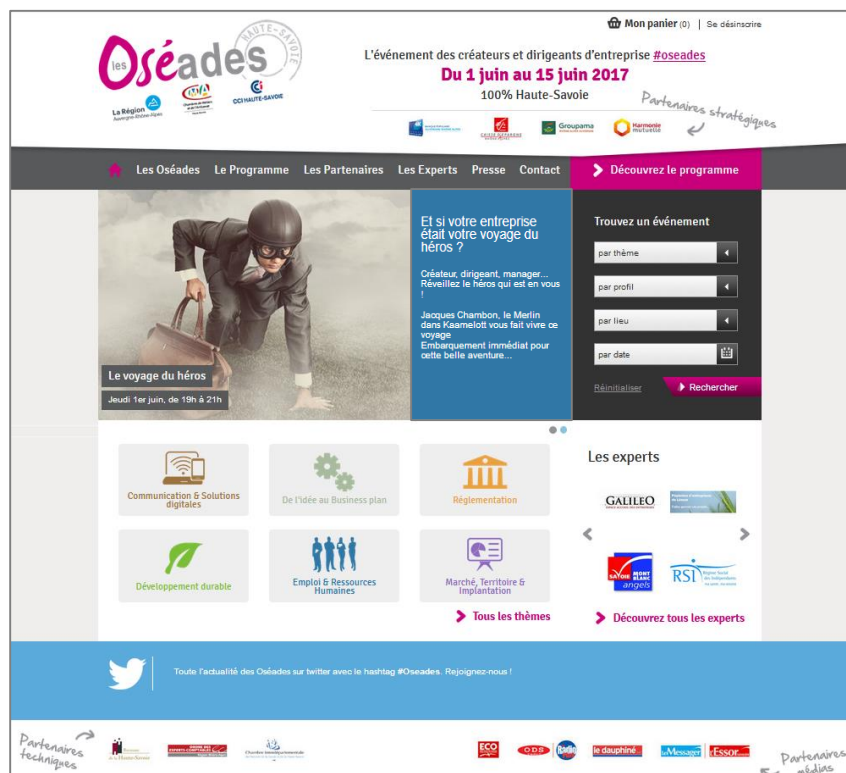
Mon panier (0) | Se désinscrire

les Oséades HAUTE-SAVOIE

La Région Auvergne-Rhône-Alpes

CCI HAUTE-SAVOIE

L'événement des créateurs et dirigeants d'entreprise #oseades

Du 1 juin au 15 juin 2017

100% Haute-Savoie

Partenaires stratégiques

Groupama

Harmonie mutuelle

Les Oséades Le Programme Les Partenaires Les Experts Presse Contact

Découvrez le programme

Et si votre entreprise était votre voyage du héros ?

Créateur, dirigeant, manager... Réveillez le héros qui est en vous !

Jacques Chambon, le Merlin dans Kaamelott vous fait vivre ce voyage
Embarquement immédiat pour cette belle aventure...

Le voyage du héros

Jeudi 1er juin, de 19h à 21h

Trouvez un événement

par thème

par profil

par lieu

par date

Réinitialiser

Rechercher

Communication & Solutions digitales

De l'idée au Business plan

Réglementation

Développement durable

Emploi & Ressources Humaines

Marché, Territoire & Implantation

Tous les thèmes

Les experts

GALILEO

SAVOIE MONT BLANC angels

RSI

Découvrez tous les experts

Toute l'actualité des Oséades sur twitter avec le hashtag #Oseades. Rejoignez-nous !

Partenaires techniques

ECO

ODS

Radio

le dauphiné

Le Messager

L'Essor

Partenaires médias